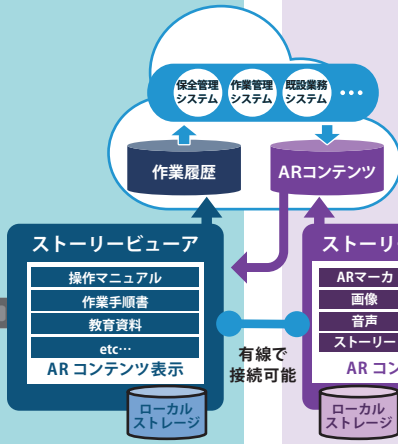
保全管理システム
作業管理システム
既設業務システム
…

作業履歴
ARコンテンツ

ストーリービューア
操作マニュアル
作業手順書
教育資料
etc…
AR コンテンツ表示
ローカルストレージ

有線で接続可能

ストーリ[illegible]
ARマーカ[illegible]
画像
音声
ストーリー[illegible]
AR コン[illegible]
ローカルストレージ